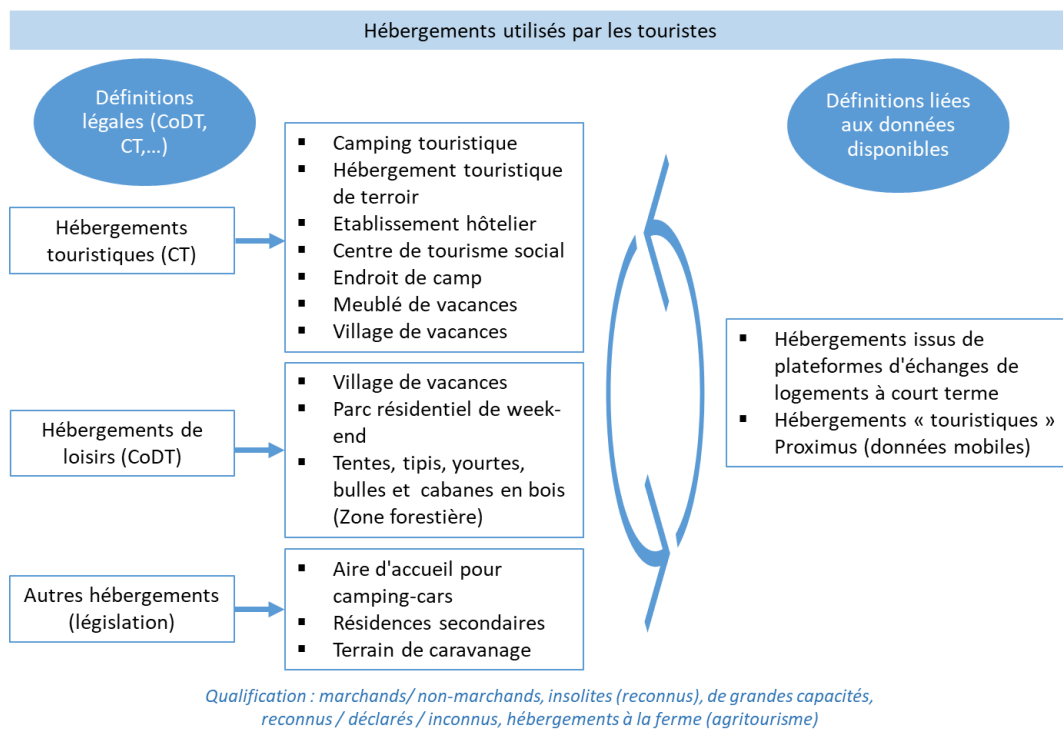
Hébergements utilisés par les touristes

Définitions légales (CoDT, CT,...)

Définitions liées aux données disponibles

Hébergements touristiques (CT)

- Camping touristique
- Hébergement touristique de terroir
- Etablissement hôtelier
- Centre de tourisme social
- Endroit de camp
- Meublé de vacances
- Village de vacances

Hébergements de loisirs (CoDT)

- Village de vacances
- Parc résidentiel de week-end
- Tentes, tipis, yourtes, bulles et cabanes en bois (Zone forestière)

Autres hébergements (législation)

- Aire d'accueil pour camping-cars
- Résidences secondaires
- Terrain de caravanage

- Hébergements issus de plateformes d'échanges de logements à court terme
- Hébergements « touristiques » Proximus (données mobiles)

Qualification : marchands/ non-marchands, insolites (reconnus), de grandes capacités, reconnus / déclarés / inconnus, hébergements à la ferme (agritourisme)